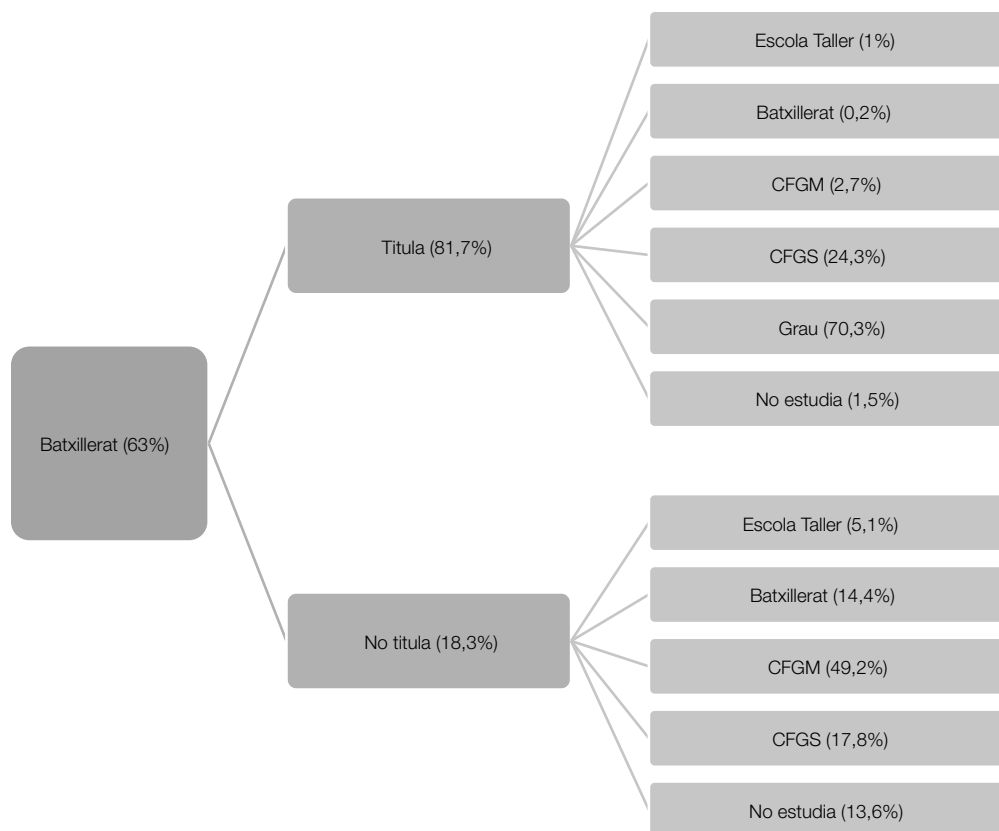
Batxillerat (63%)

Titula (81,7%)

Escola Taller (1%)

Batxillerat (0,2%)

CFGM (2,7%)

CFGS (24,3%)

Grau (70,3%)

No estudia (1,5%)

No titula (18,3%)

Escola Taller (5,1%)

Batxillerat (14,4%)

CFGM (49,2%)

CFGS (17,8%)

No estudia (13,6%)